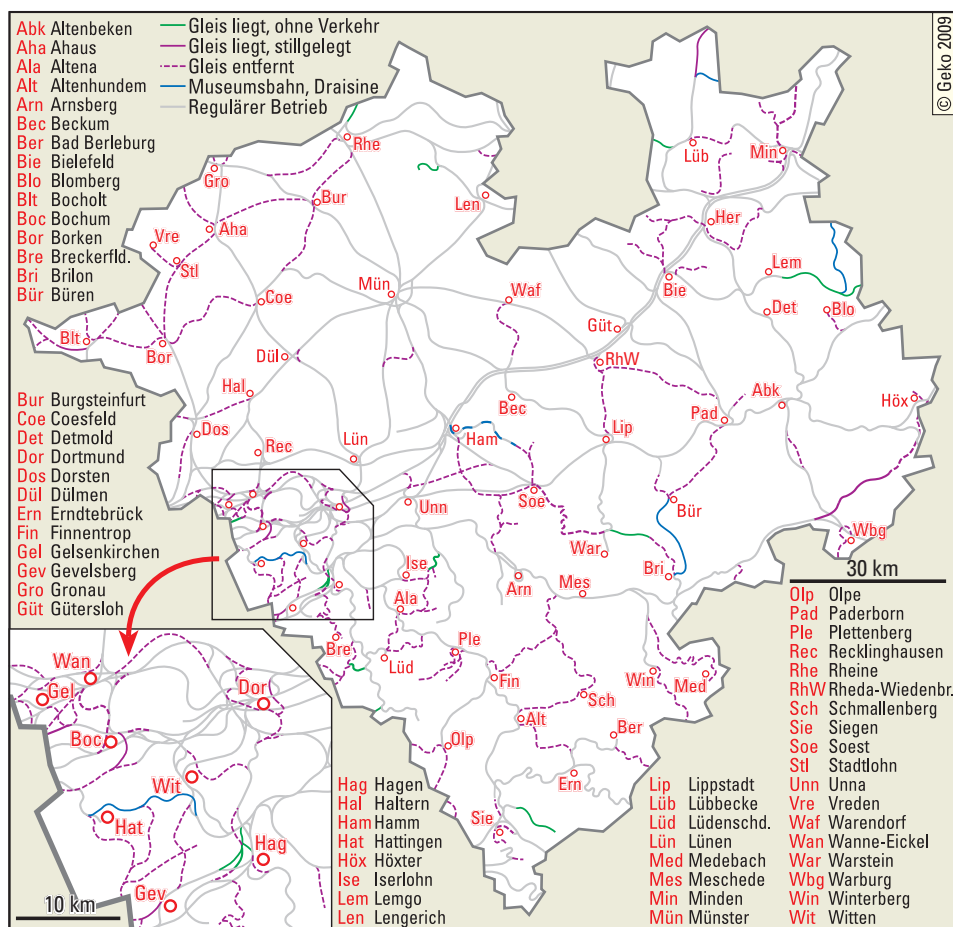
Abk Altenbeken
Aha Ahaus
Ala Altena
Alt Altenhundem
Arn Arnsberg
Bec Beckum
Ber Bad Berleburg
Bie Bielefeld
Blo Blomberg
Blt Bocholt
Boc Bochum
Bor Borken
Bre Breckerfld.
Bri Brilon
Bür Büren

Gleis liegt, ohne Verkehr
Gleis liegt, stillgelegt
Gleis entfernt
Museumsbahn, Draisine
Regulärer Betrieb

© Geko 2009

Bur Burgsteinfurt
Coe Coesfeld
Det Detmold
Dor Dortmund
Dos Dorsten
Dül Dülmen
Ern Erndtebrück
Fin Finnentrop
Gel Gelsenkirchen
Gev Gevelsberg
Gro Gronau
Güt Gütersloh

Rhe
Gro
Bur
Len
Vre
Aha
Stl
Coe
Mün
Waf
Lüb
Min
Her
Lem
Bie
Det
Blo
Güt
Blt
Bor
Dül
RhW
Hal
Bec
Abk
Pad
Höx
Dos
Rec
Lün
Ham
Lip
Unn
Soe
Bür
Wbg
War
Bri
Ise
Arn
Mes
Ala
Ple
Bre
Lüd
Fin
Win
Med
Sch
Alt
Olp
Ber
Ern
Sie

Wan
Gel
Dor
Boc
Wit
Hat
Hag
Gev
10 km

30 km

Hag Hagen
Hal Haltern
Ham Hamm
Hat Hattingen
Höx Höxter
Ise Iserlohn
Lem Lemgo
Len Lengerich

Lip Lippstadt
Lüb Lübbecke
Lüd Lüdenschd.
Lün Lünen
Med Medebach
Mes Meschede
Min Minden
Mün Münster

Olp Olpe
Pad Paderborn
Ple Plettenberg
Rec Recklinghausen
Rhe Rheine
RhW Rheda-Wiedenbr.
Sch Schmallenberg
Sie Siegen
Soe Soest
Stl Stadtlohn
Unn Unna
Vre Vreden
Waf Warendorf
Wan Wanne-Eickel
War Warstein
Wbg Warburg
Win Winterberg
Wit Witten